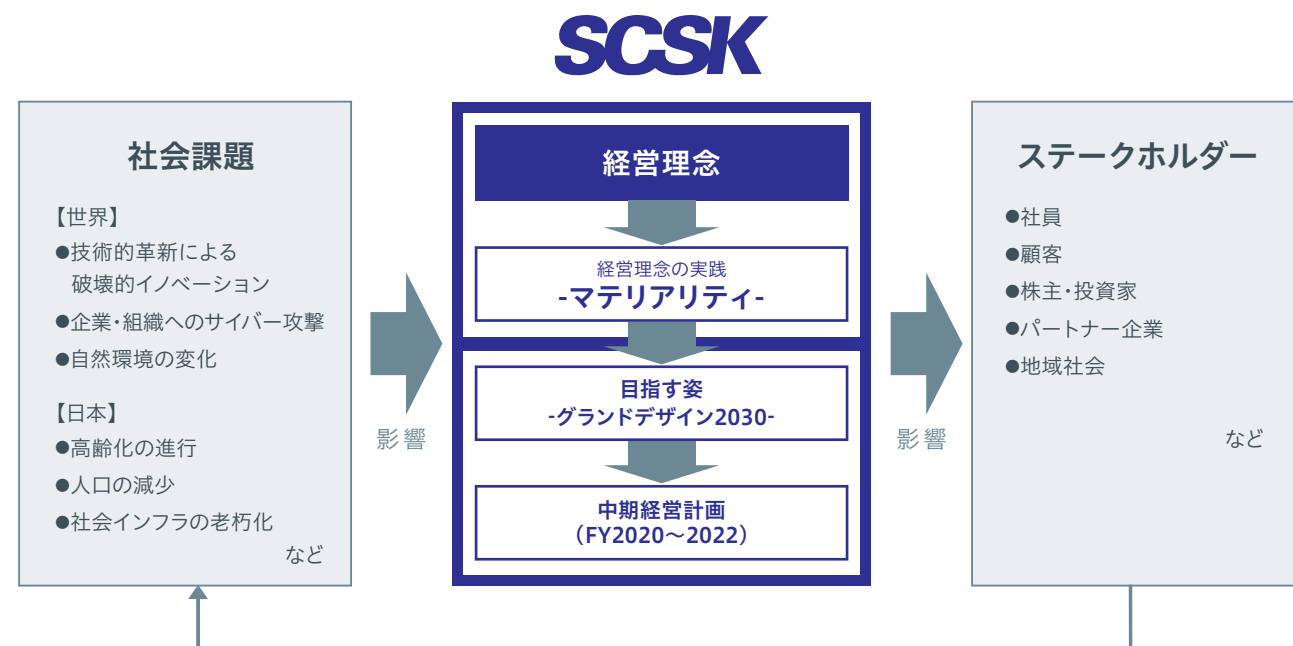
SCSK

社会課題

【世界】
●技術的革新による破壊的イノベーション
●企業・組織へのサイバー攻撃
●自然環境の変化

【日本】
●高齢化の進行
●人口の減少
●社会インフラの老朽化
など

影響

経営理念

経営理念の実践
-マテリアリティ-

目指す姿
-グランドデザイン2030-

中期経営計画
（FY2020～2022）

影響

ステークホルダー

●社員
●顧客
●株主・投資家
●パートナー企業
●地域社会
など